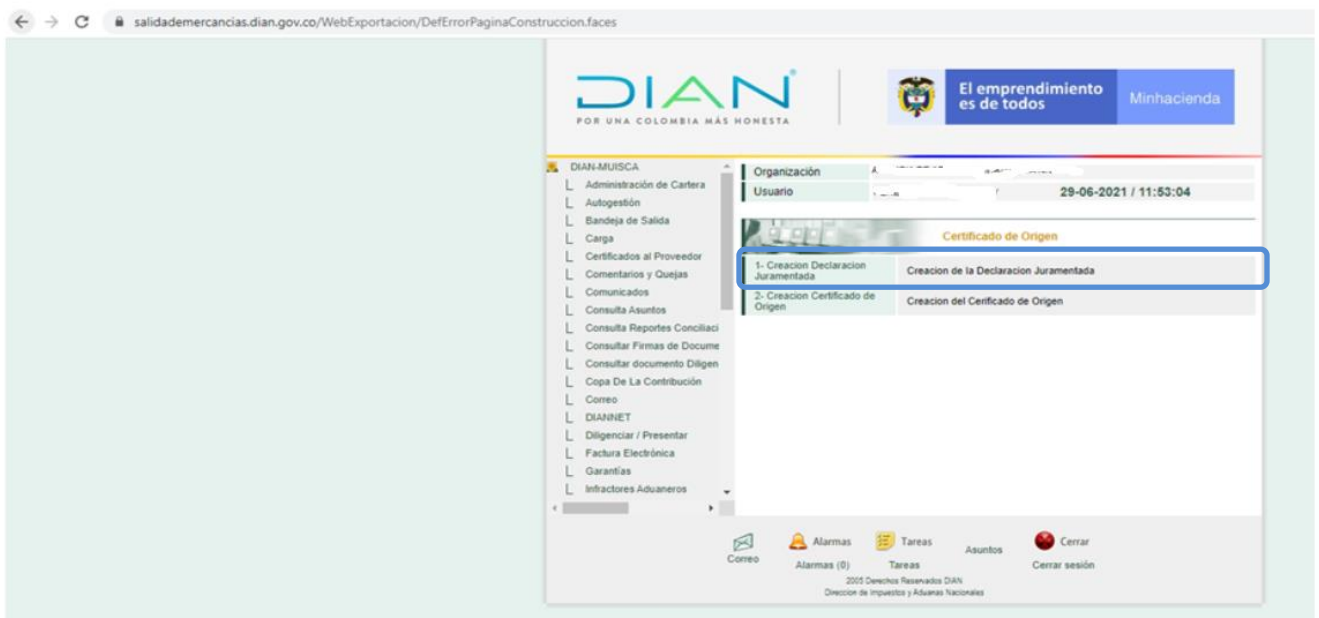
salidademercancias.dian.gov.co/WebExportacion/DefErrorPaginaConstruccion.faces

DIAN
POR UNA COLOMBIA MÁS HONESTA

El emprendimiento es de todos
Minhacienda

DIAN-MUISCA
Administración de Cartera
Autogestión
Bandeja de Salida
Carga
Certificados al Proveedor
Comentarios y Quejas
Comunicados
Consulta Asuntos
Consulta Reportes Conciliaci
Consultar Firmas de Docume
Consultar documento Diligen
Copa De La Contribución
Correo
DIANNET
Diligenciar / Presentar
Factura Electrónica
Garantías
Infractores Aduaneros

Organización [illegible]
Usuario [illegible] 29-06-2021 / 11:53:04

Certificado de Origen

| 1- Creacion Declaracion Juramentada | Creacion de la Declaracion Juramentada |
|---|---|
| 2- Creacion Certificado de Origen | Creacion del Cerificado de Origen |

Correo
Alarmas
Alarmas (0)
Tareas
Tareas
Asuntos
Cerrar
Cerrar sesión
2005 Derechos Reservados DIAN
Direccion de Impuestos y Aduanas Nacionales